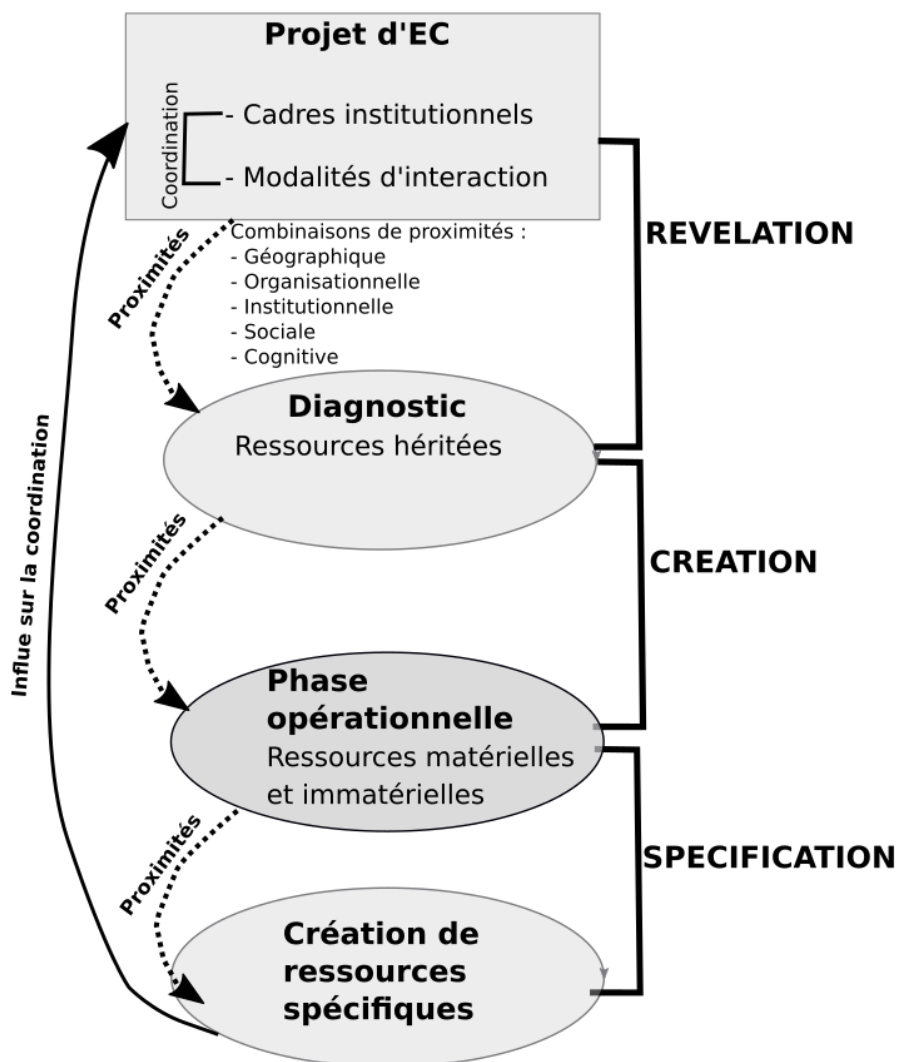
Projet d'EC

Coordination

- Cadres institutionnels

- Modalités d'interaction

REVELATION

Proximités

Combinaisons de proximités :
- Géographique
- Organisationnelle
- Institutionnelle
- Sociale
- Cognitive

Influe sur la coordination

Diagnostic
Ressources héritées

CREATION

Proximités

Phase opérationnelle
Ressources matérielles et immatérielles

SPECIFICATION

Proximités

Création de ressources spécifiques